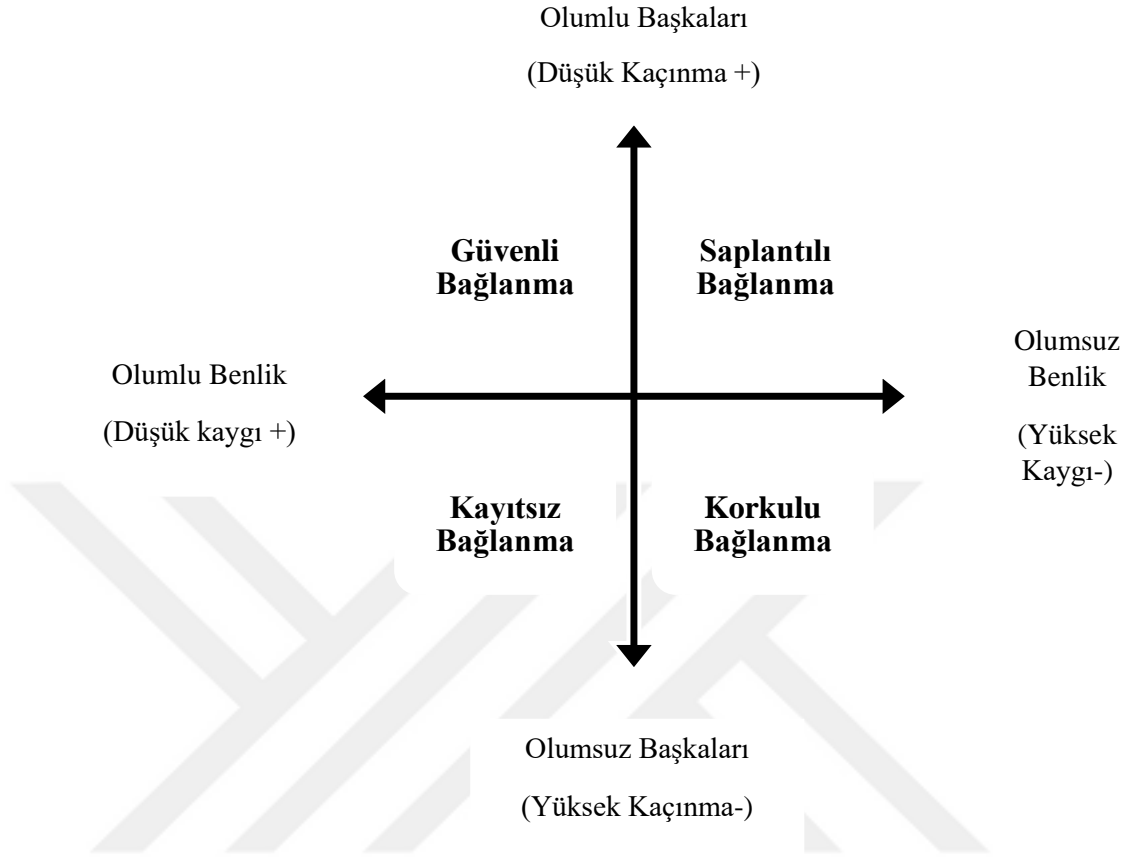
Olumlu Başkaları

(Düşük Kaçınma +)

Güvenli Bağlanma

Saplantılı Bağlanma

Olumlu Benlik

(Düşük kaygı +)

Olumsuz Benlik

(Yüksek Kaygı-)

Kayıtsız Bağlanma

Korkulu Bağlanma

Olumsuz Başkaları

(Yüksek Kaçınma-)